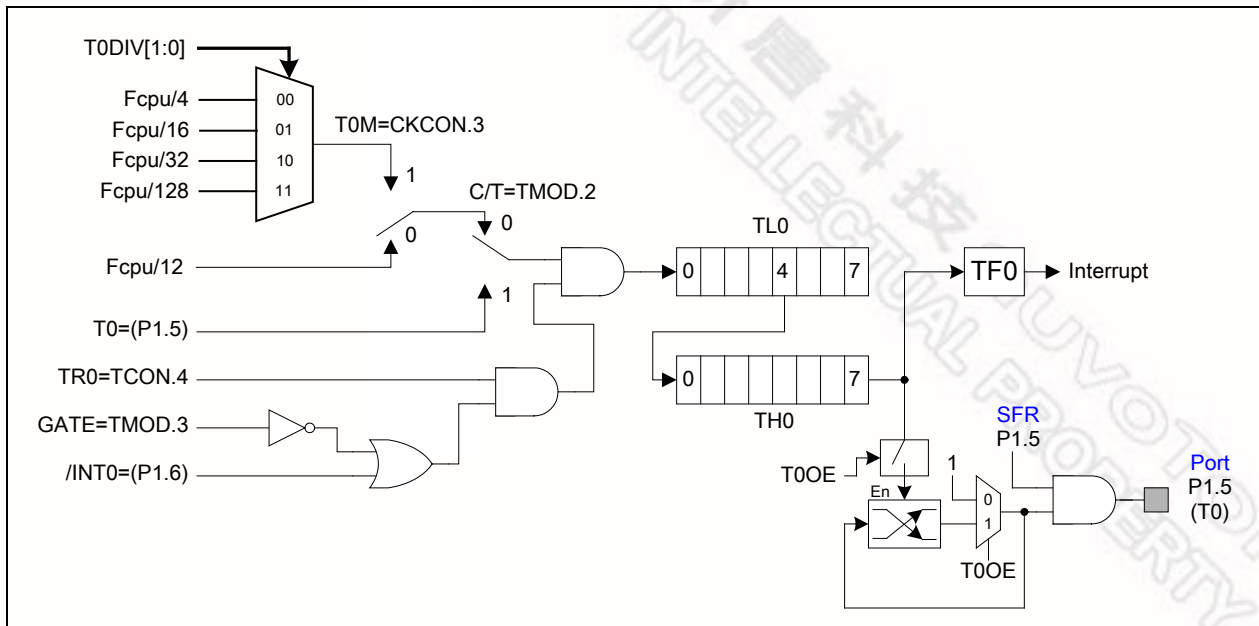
T0DIV[1:0]

Fcpu/4
Fcpu/16
Fcpu/32
Fcpu/128

00
01
10
11

T0M=CKCON.3

1

C/T=TMOD.2

0

0

Fcpu/12

1

T0=(P1.5)

TR0=TCON.4

GATE=TMOD.3

/INT0=(P1.6)

TL0

0 4 7

TH0

0 7

TF0 Interrupt

SFR
P1.5

Port
P1.5
(T0)

T0OE

En

1

0
1

T0OE